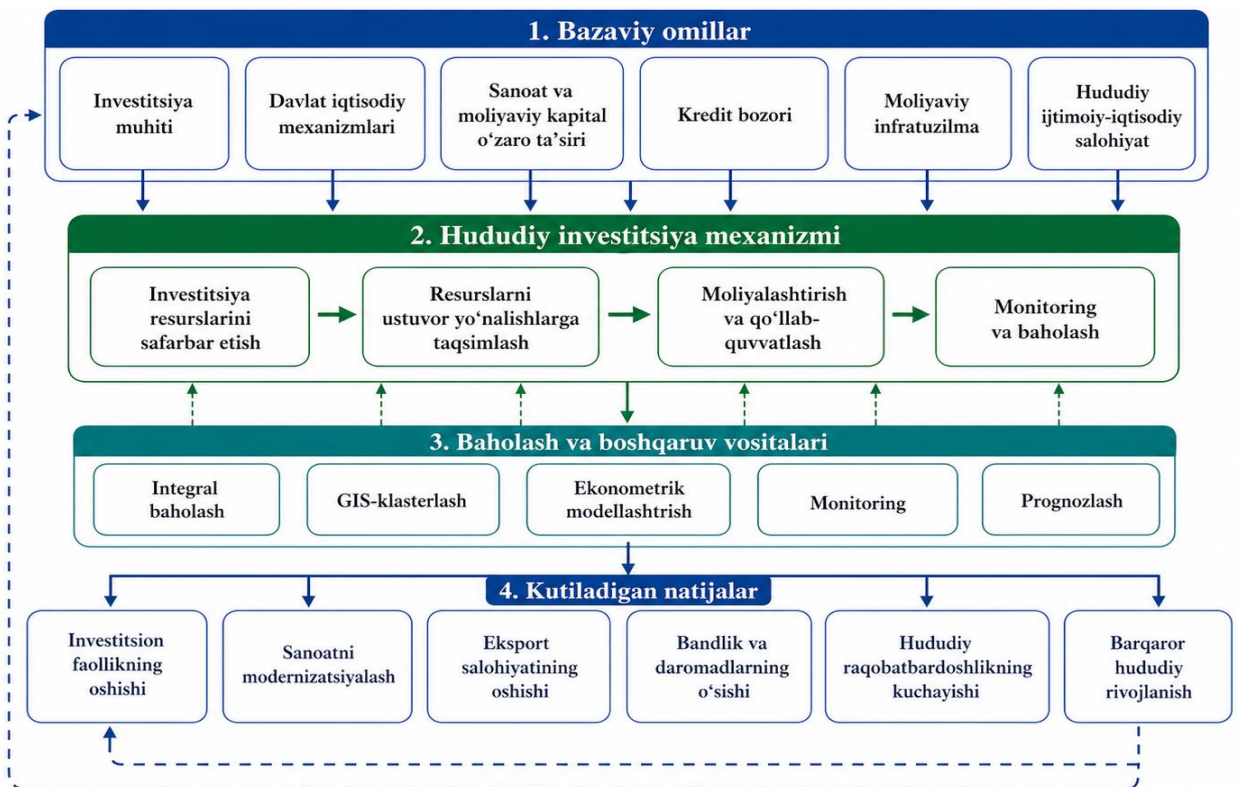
1. Bazaviy omillar

Investitsiya muhiti

Davlat iqtisodiy mexanizmlari

Sanoat va moliyaviy kapital o‘zaro ta’siri

Kredit bozori

Moliyaviy infratuzilma

Hududiy ijtimoiy-iqtisodiy salohiyat

2. Hududiy investitsiya mexanizmi

Investitsiya resurslarini safarbar etish

Resurslarni ustuvor yo‘nalishlarga taqsimlash

Moliyalashtirish va qo‘llab-quvvatlash

Monitoring va baholash

3. Baholash va boshqaruv vositalari

Integral baholash

GIS-klasterlash

Ekonometrik modellashtrish

Monitoring

Prognozlash

4. Kutiladigan natijalar

Investitsion faollikning oshishi

Sanoatni modernizatsiyalash

Eksport salohiyatining oshishi

Bandlik va daromadlarning o‘sishi

Hududiy raqobatbardoshlikning kuchayishi

Barqaror hududiy rivojlanish